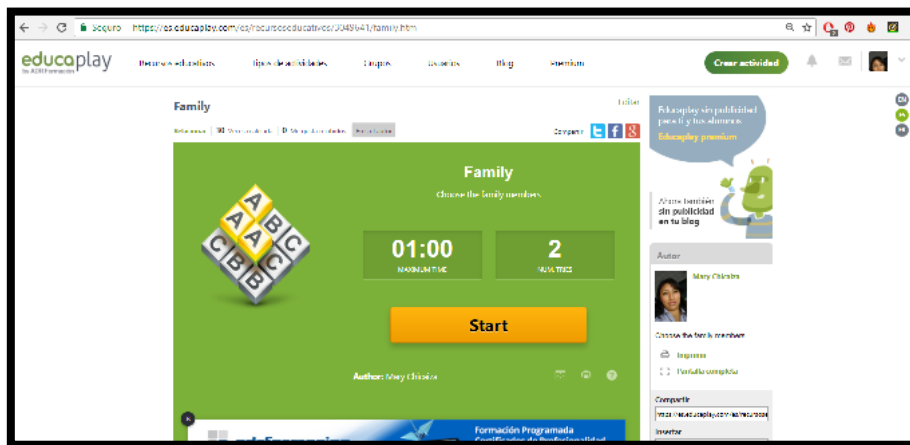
Seguro https://es.educaplay.com/es/recursoseducativos/3049641/family.htm

educaplay by ADRFormación

Recursos educativos Tipos de actividades Grupos Usuarios Blog Premium

Crear actividad

Family

Editar

Compartir

Family

Choose the family members

A B C A A C B B C

01:00
MAXIMUM TIME

2
ATTEMPTS

Start

Author: Mary Chiroba

Educaplay sin publicidad para ti y tus alumnos
Educaplay premium

Ahora también sin publicidad en tu blog

Autor

Mary Chiroba

Choose the family members

Imprimir

Pantalla completa

Compartir

https://es.educaplay.com/es/recursoseducativos

Insertar

Formación Programada
Certificados de Profesionalidad

EN